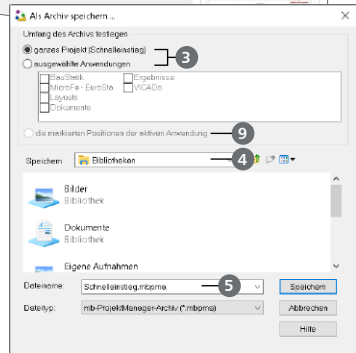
Als Archiv speichern ...

Umfang des Archivs festlegen

ganzes Projekt (Schnellerstieg)

3

ausgewählte Anwendungen

BauStatik

Ergebnisse

MicroFe - EuroSta

ViCADo

Layouts

Dokumente

die markierten Positionen der aktiven Anwendung

9

Speichern

Bibliotheken

4

Bilder
Bibliothek

Dokumente
Bibliothek

Eigene Aufnahmen

Dateiname:

Schnelleinstieg.mbpma

5

Speichern

Dateityp:

mb-ProjektManager-Archiv (*.mbpma)

Abbrechen

Hilfe